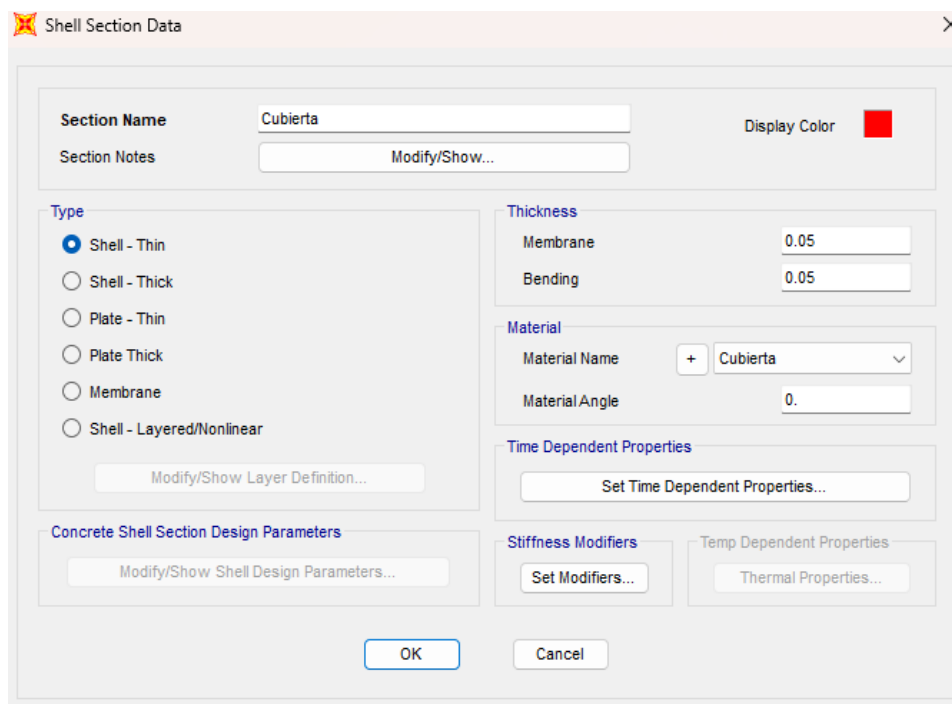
Shell Section Data

Section Name Cubierta

Section Notes Modify/Show...

Display Color

Type

Shell - Thin

Shell - Thick

Plate - Thin

Plate Thick

Membrane

Shell - Layered/Nonlinear

Modify/Show Layer Definition...

Thickness

Membrane 0.05

Bending 0.05

Material

Material Name + Cubierta

Material Angle 0.

Time Dependent Properties

Set Time Dependent Properties...

Concrete Shell Section Design Parameters

Modify/Show Shell Design Parameters...

Stiffness Modifiers

Set Modifiers...

Temp Dependent Properties

Thermal Properties...

OK

Cancel